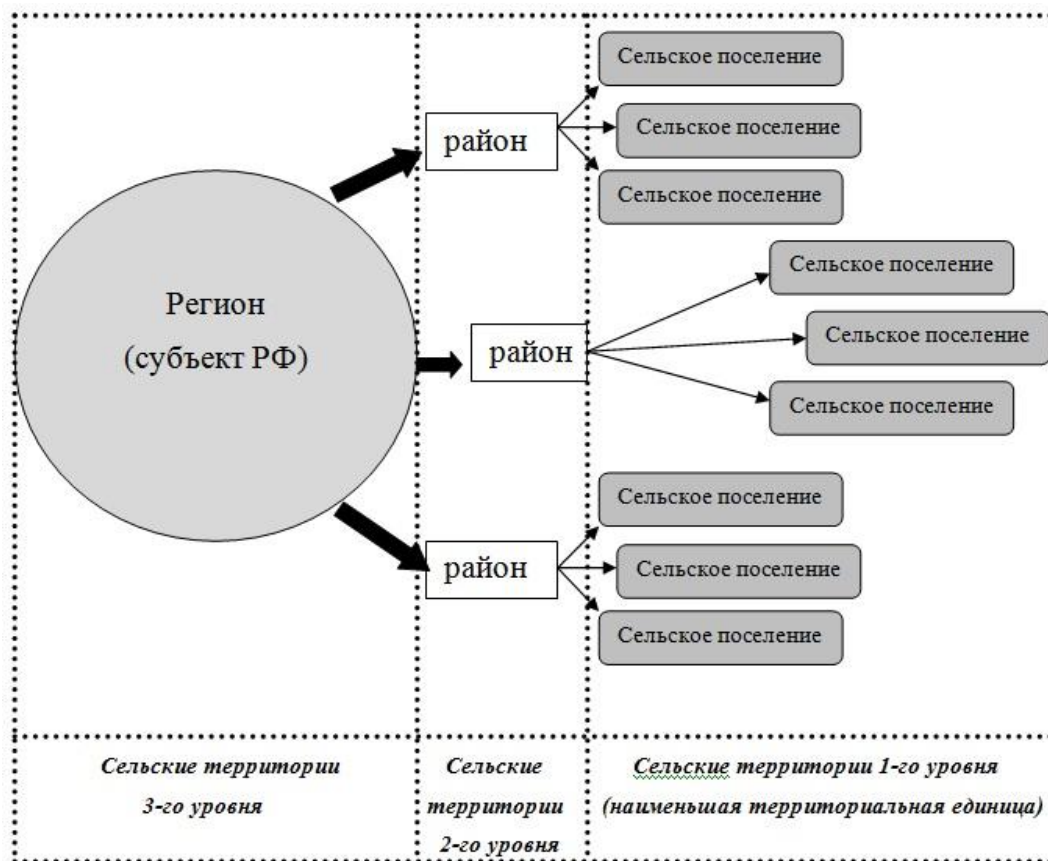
Регион (субъект РФ)

район

Сельское поселение

Сельское поселение

Сельское поселение

район

Сельское поселение

Сельское поселение

Сельское поселение

район

Сельское поселение

Сельское поселение

Сельское поселение

*Сельские территории 3-го уровня*

*Сельские территории 2-го уровня*

*Сельские территории 1-го уровня (наименьшая территориальная единица)*